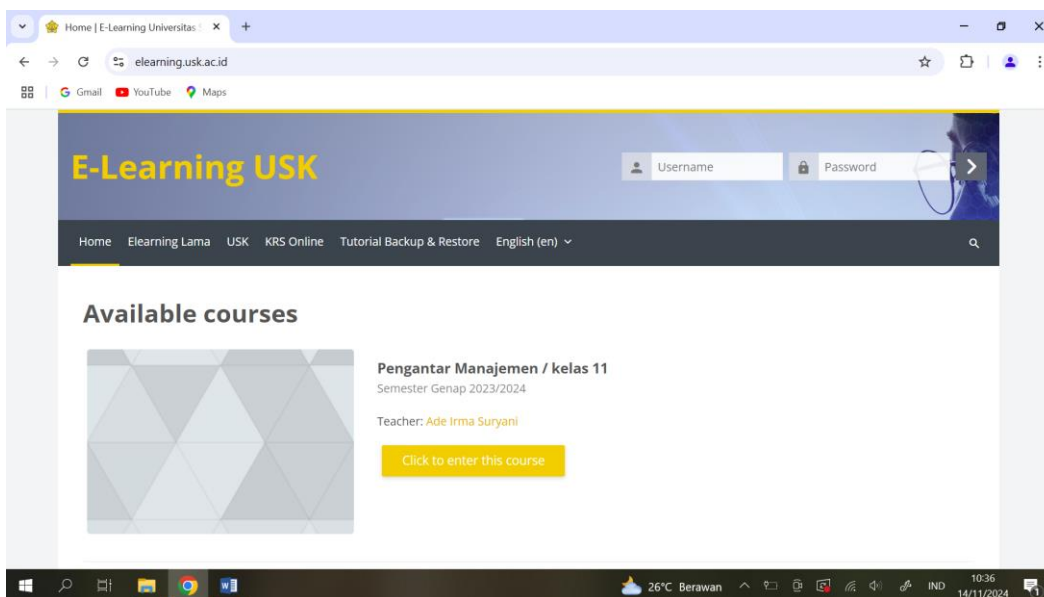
Home | E-Learning Universitas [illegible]

elearning.usk.ac.id

Gmail YouTube Maps

E-Learning USK

Username

Password

Home Elearning Lama USK KRS Online Tutorial Backup & Restore English (en)

Available courses

Pengantar Manajemen / kelas 11

Semester Genap 2023/2024

Teacher: Ade Irma Suryani

Click to enter this course

26°C Berawan IND 10:36 14/11/2024